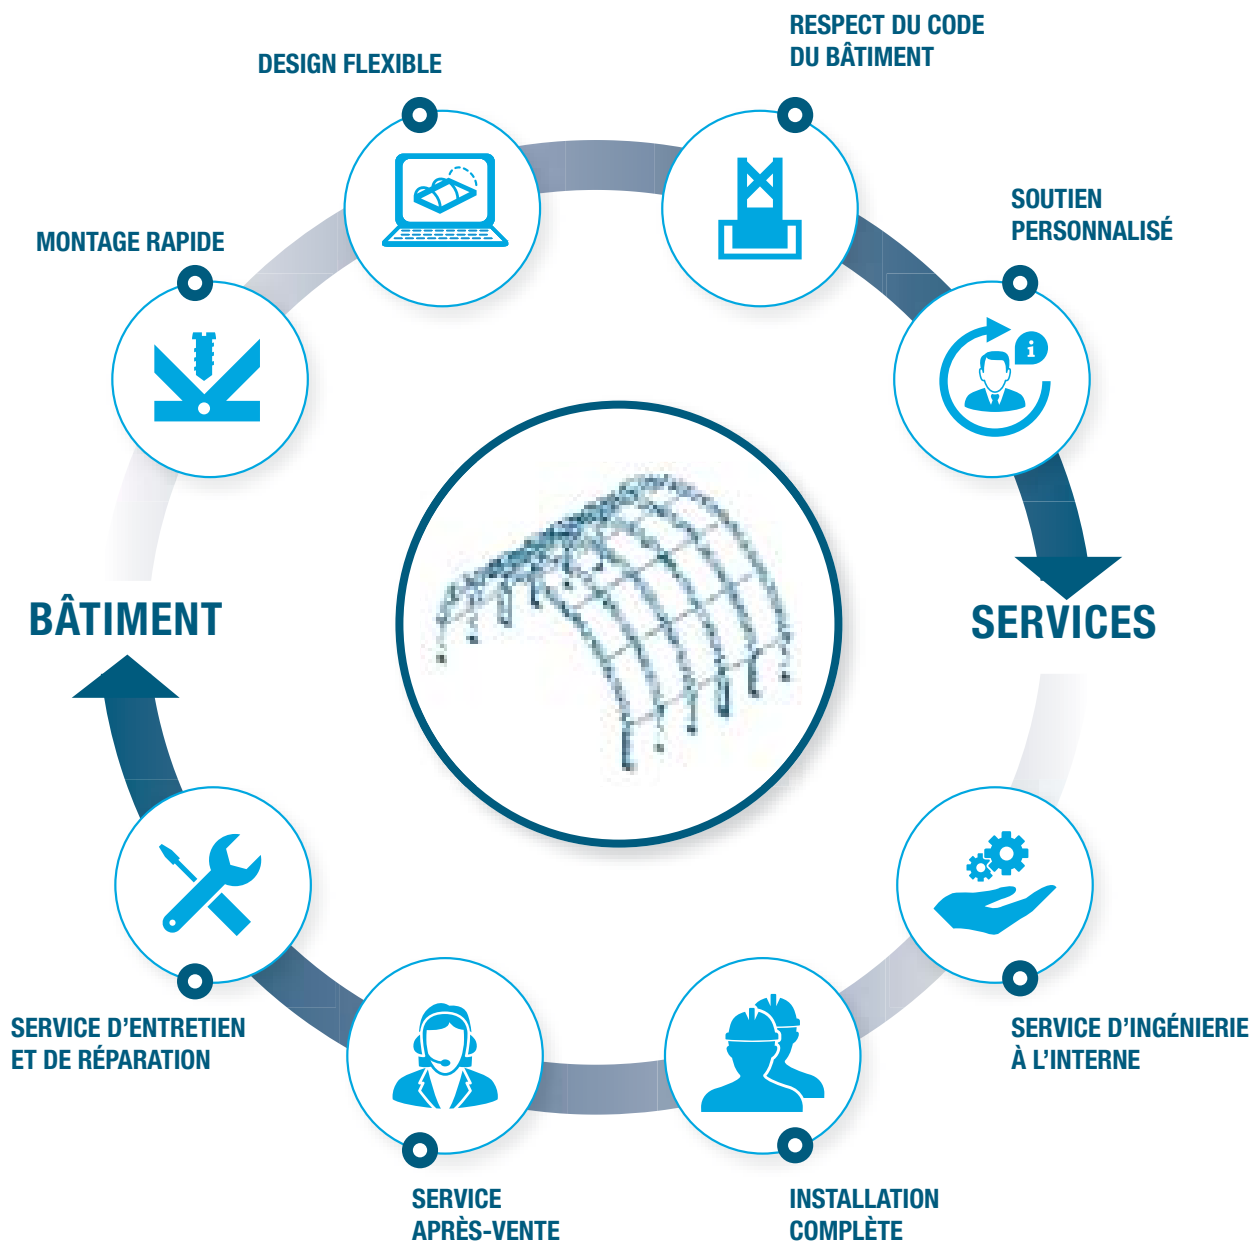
DESIGN FLEXIBLE

RESPECT DU CODE DU BÂTIMENT

SOUTIEN PERSONNALISÉ

MONTAGE RAPIDE

BÂTIMENT

SERVICES

SERVICE D'ENTRETIEN ET DE RÉPARATION

SERVICE D'INGÉNIERIE À L'INTERNE

SERVICE APRÈS-VENTE

INSTALLATION COMPLÈTE